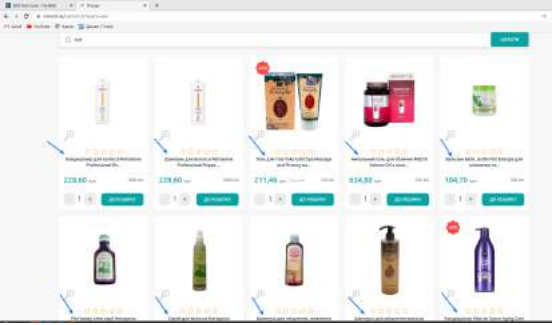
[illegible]

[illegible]

ПОШУК

Кондиціонер для волосся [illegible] Professional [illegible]

228,60 грн

Шампунь для волосся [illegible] Professional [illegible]

228,60 грн

-40%

Гель для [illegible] Massage and Firming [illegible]

211,49 грн

Масажний гель для обличчя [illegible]

434,80 грн

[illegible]

104,70 грн

1

ДО КОШИКУ

ДО КОШИКУ

ДО КОШИКУ

ДО КОШИКУ

ДО КОШИКУ

-50%